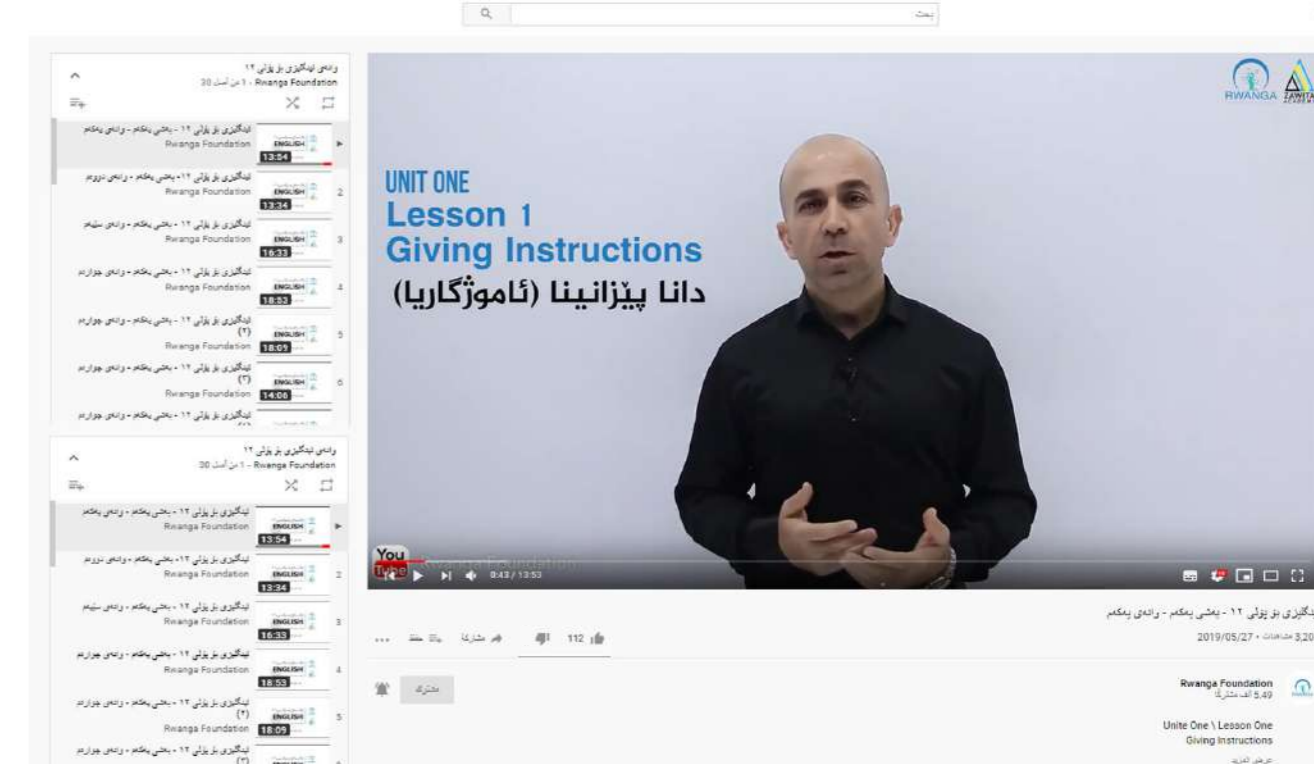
بحث

RWANGA ZAWITA

UNIT ONE
Lesson 1
Giving Instructions
دانا پێزانینا (ئاموژگاریا)

You Tube Rwanga Foundation
0:43 / 13:53

ئینگلیزی بۆ پۆلی ١٢ - یەکەم - وانەی یەکەم
3,20 مشاهدات • 2019/05/27
112
مشاركة
حفظ
...
Rwanga Foundation
5,49 ألف مشترك
مشترك
Unite One \ Lesson One
Giving Instructions
عرض المزيد

وانەی ئینگلیزی بۆ پۆلی ١٢
Rwanga Foundation - 1 من أصل 30
ئینگلیزی بۆ پۆلی ١٢ - یەکەم - وانەی یەکەم
Rwanga Foundation
ENGLISH 13:54
ئینگلیزی بۆ پۆلی ١٢ - یەکەم - وانەی دووەم
Rwanga Foundation
ENGLISH 13:34 2
ئینگلیزی بۆ پۆلی ١٢ - یەکەم - وانەی سێیەم
Rwanga Foundation
ENGLISH 16:33 3
ئینگلیزی بۆ پۆلی ١٢ - یەکەم - وانەی چوارەم
Rwanga Foundation
ENGLISH 18:53 4
ئینگلیزی بۆ پۆلی ١٢ - یەکەم - وانەی چوارەم (٢)
Rwanga Foundation
ENGLISH 18:09 5
ئینگلیزی بۆ پۆلی ١٢ - یەکەم - وانەی چوارەم (٣)
Rwanga Foundation
ENGLISH 14:06 6
ئینگلیزی بۆ پۆلی ١٢ - یەکەم - وانەی چوارەم

وانەی ئینگلیزی بۆ پۆلی ١٢
Rwanga Foundation - 1 من أصل 30
ئینگلیزی بۆ پۆلی ١٢ - یەکەم - وانەی یەکەم
Rwanga Foundation
ENGLISH 13:54
ئینگلیزی بۆ پۆلی ١٢ - یەکەم - وانەی دووەم
Rwanga Foundation
ENGLISH 13:34 2
ئینگلیزی بۆ پۆلی ١٢ - یەکەم - وانەی سێیەم
Rwanga Foundation
ENGLISH 16:33 3
ئینگلیزی بۆ پۆلی ١٢ - یەکەم - وانەی چوارەم
Rwanga Foundation
ENGLISH 18:53 4
ئینگلیزی بۆ پۆلی ١٢ - یەکەم - وانەی چوارەم (٢)
Rwanga Foundation
ENGLISH 18:09 5
ئینگلیزی بۆ پۆلی ١٢ - یەکەم - وانەی چوارەم (٣)